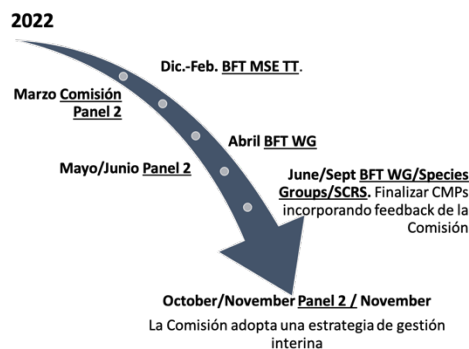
2022

Dic.-Feb. BFT MSE TT.

Marzo Comisión Panel 2

Abril BFT WG

Mayo/Junio Panel 2

June/Sept BFT WG/Species Groups/SCRS. Finalizar CMPs incorporando feedback de la Comisión

October/November Panel 2 / November

La Comisión adopta una estrategia de gestión interina